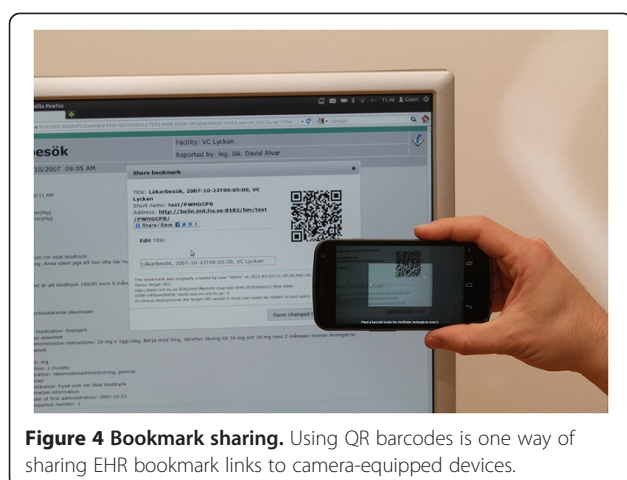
Facility: VC Lyckan

Reported by: leg. läk. David Alvar

besök

10/2007 09:05 AM

Share bookmark

Title: Läkarbesök, 2007-10-23T09:05:00, VC Lyckan

Short name: test/PWNGCPB

Address: http://bulin.imt.liu.se:8182/bm/test/PWNGCPB/

Edit Title:

Läkarbesök, 2007-10-23T09:05:00, VC Lyckan

Save changed

**Figure 4 Bookmark sharing.** Using QR barcodes is one way of sharing EHR bookmark links to camera-equipped devices.